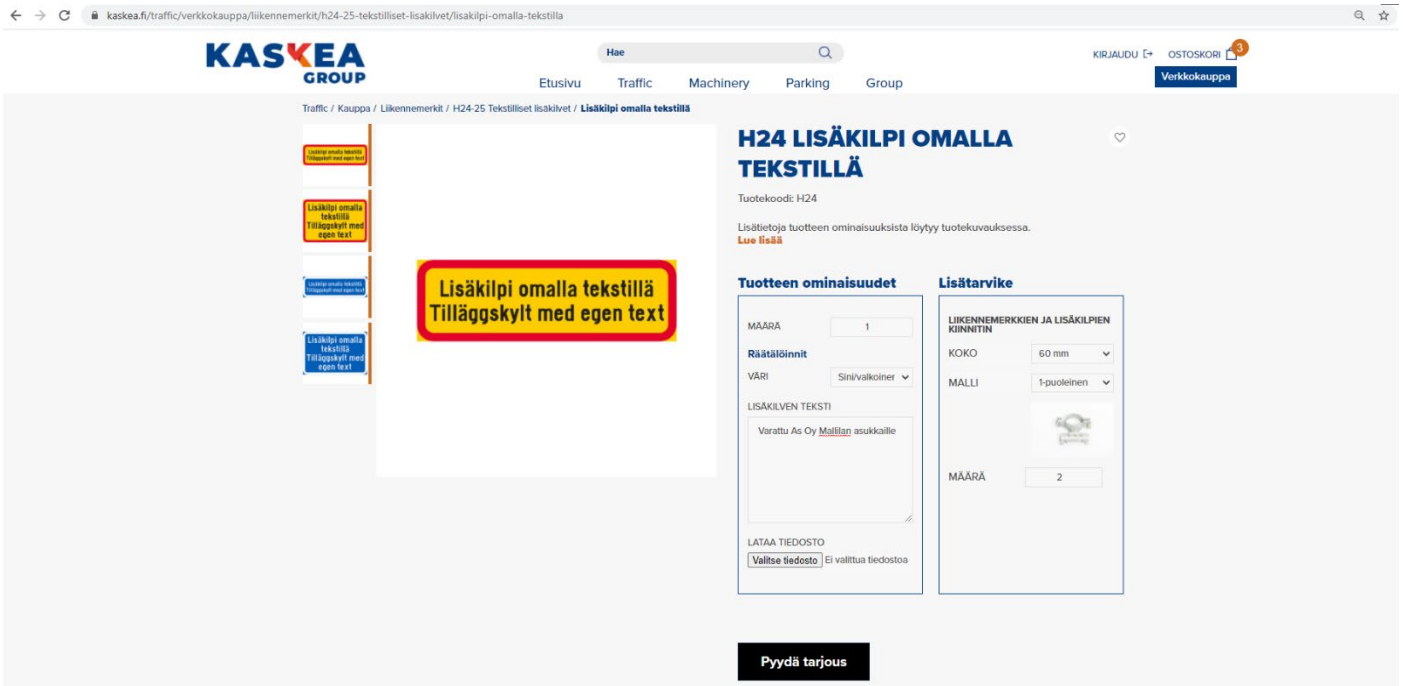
kaskea.fi/traffic/verkkokauppa/liikennemerkit/h24-25-tekstilliset-lisakilvet/lisakilpi-omalla-tekstilla

KASKEA GROUP

Hae

KIRJAUDU OSTOSKORI 3

Verkkokauppa

Etusivu Traffic Machinery Parking Group

Traffic / Kauppa / Liikennemerkit / H24-25 Tekstilliset lisäkilvet / Lisäkilpi omalla tekstillä

Lisäkilpi omalla tekstillä Tilläggskylt med egen text

Lisäkilpi omalla tekstillä Tilläggskylt med egen text

Lisäkilpi omalla tekstillä Tilläggskylt med egen text

Lisäkilpi omalla tekstillä Tilläggskylt med egen text

Lisäkilpi omalla tekstillä
Tilläggskylt med egen text

H24 LISÄKILPI OMALLA TEKSTILLÄ

Tuotekoodi: H24

Lisätietoja tuotteen ominaisuuksista löytyy tuotekuvauksessa.
Lue lisää

Tuotteen ominaisuudet

MÄÄRÄ 1

Räätälöinnit

VÄRI Sini/valkoinen

LISÄKILVEN TEKSTI

Varattu As Oy Mallilan asukkaille

LATAA TIEDOSTO

Valitse tiedosto Ei valittua tiedostoa

Lisätarvike

LIIKENNEMERKKIEN JA LISÄKILPIEN KIINNITIN

KOKO 60 mm

MALLI 1-puoleinen

MÄÄRÄ 2

Pyydä tarjous